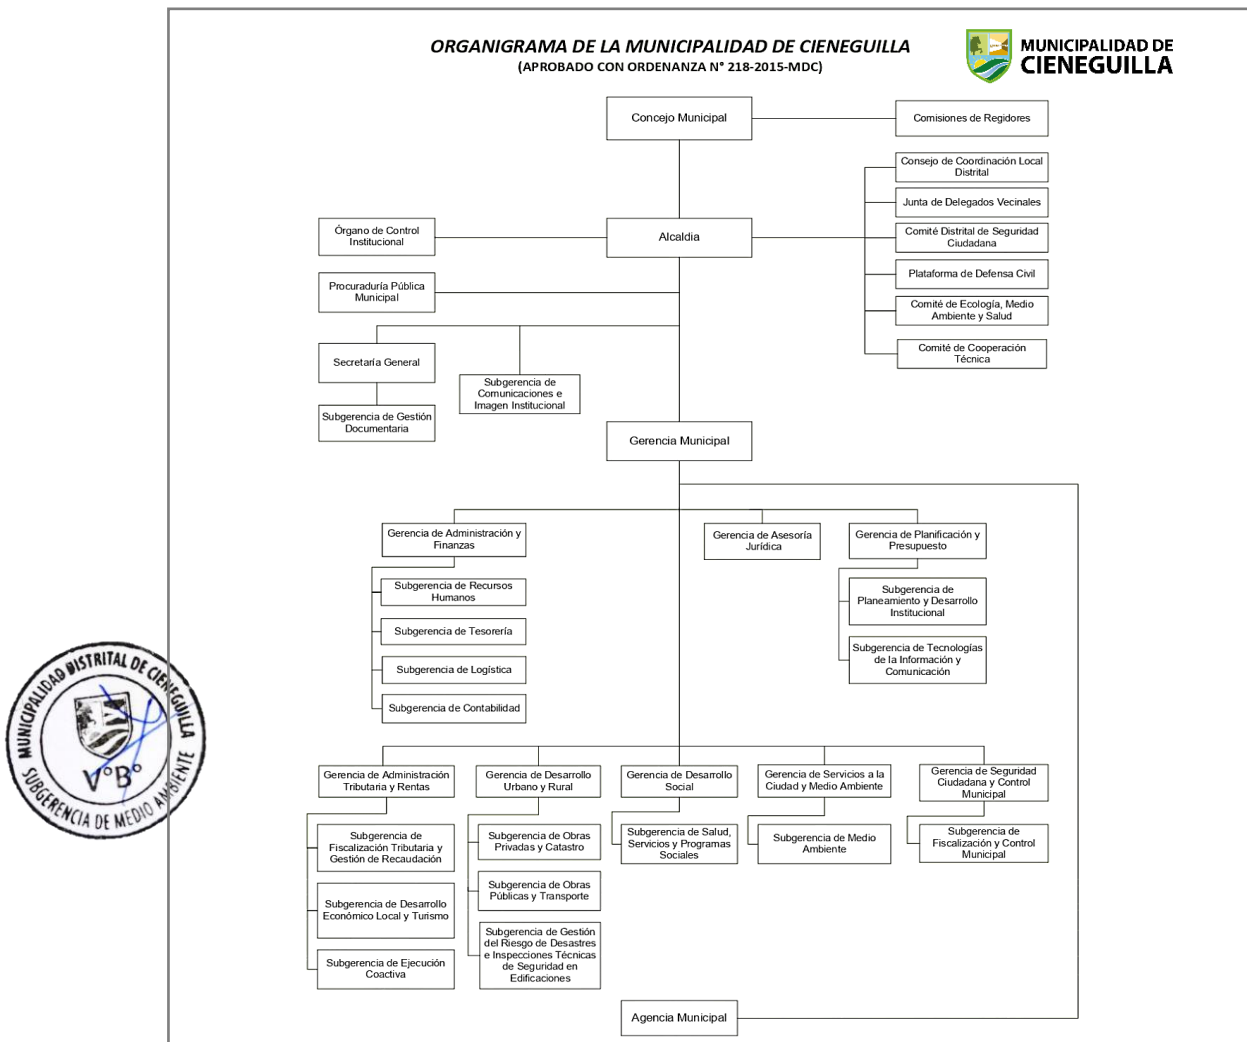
ORGANIGRAMA DE LA MUNICIPALIDAD DE CIENEGUILLA
(APROBADO CON ORDENANZA N° 218-2015-MDC)

MUNICIPALIDAD DE CIENEGUILLA

Concejo Municipal

Comisiones de Regidores

Consejo de Coordinación Local Distrital

Junta de Delegados Vecinales

Comité Distrital de Seguridad Ciudadana

Plataforma de Defensa Civil

Comité de Ecología, Medio Ambiente y Salud

Comité de Cooperación Técnica

Alcaldia

Órgano de Control Institucional

Procuraduría Pública Municipal

Secretaría General

Subgerencia de Gestión Documentaria

Subgerencia de Comunicaciones e Imagen Institucional

Gerencia Municipal

Gerencia de Administración y Finanzas

Subgerencia de Recursos Humanos

Subgerencia de Tesorería

Subgerencia de Logística

Subgerencia de Contabilidad

Gerencia de Asesoría Jurídica

Gerencia de Planificación y Presupuesto

Subgerencia de Planeamiento y Desarrollo Institucional

Subgerencia de Tecnologías de la Información y Comunicación

Gerencia de Administración Tributaria y Rentas

Subgerencia de Fiscalización Tributaria y Gestión de Recaudación

Subgerencia de Desarrollo Económico Local y Turismo

Subgerencia de Ejecución Coactiva

Gerencia de Desarrollo Urbano y Rural

Subgerencia de Obras Privadas y Catastro

Subgerencia de Obras Públicas y Transporte

Subgerencia de Gestión del Riesgo de Desastres e Inspecciones Técnicas de Seguridad en Edificaciones

Gerencia de Desarrollo Social

Subgerencia de Salud, Servicios y Programas Sociales

Gerencia de Servicios a la Ciudad y Medio Ambiente

Subgerencia de Medio Ambiente

Gerencia de Seguridad Ciudadana y Control Municipal

Subgerencia de Fiscalización y Control Municipal

Agencia Municipal

MUNICIPALIDAD DISTRITAL DE CIENEGUILLA
V°B°
SUBGERENCIA DE MEDIO AMBIENTE